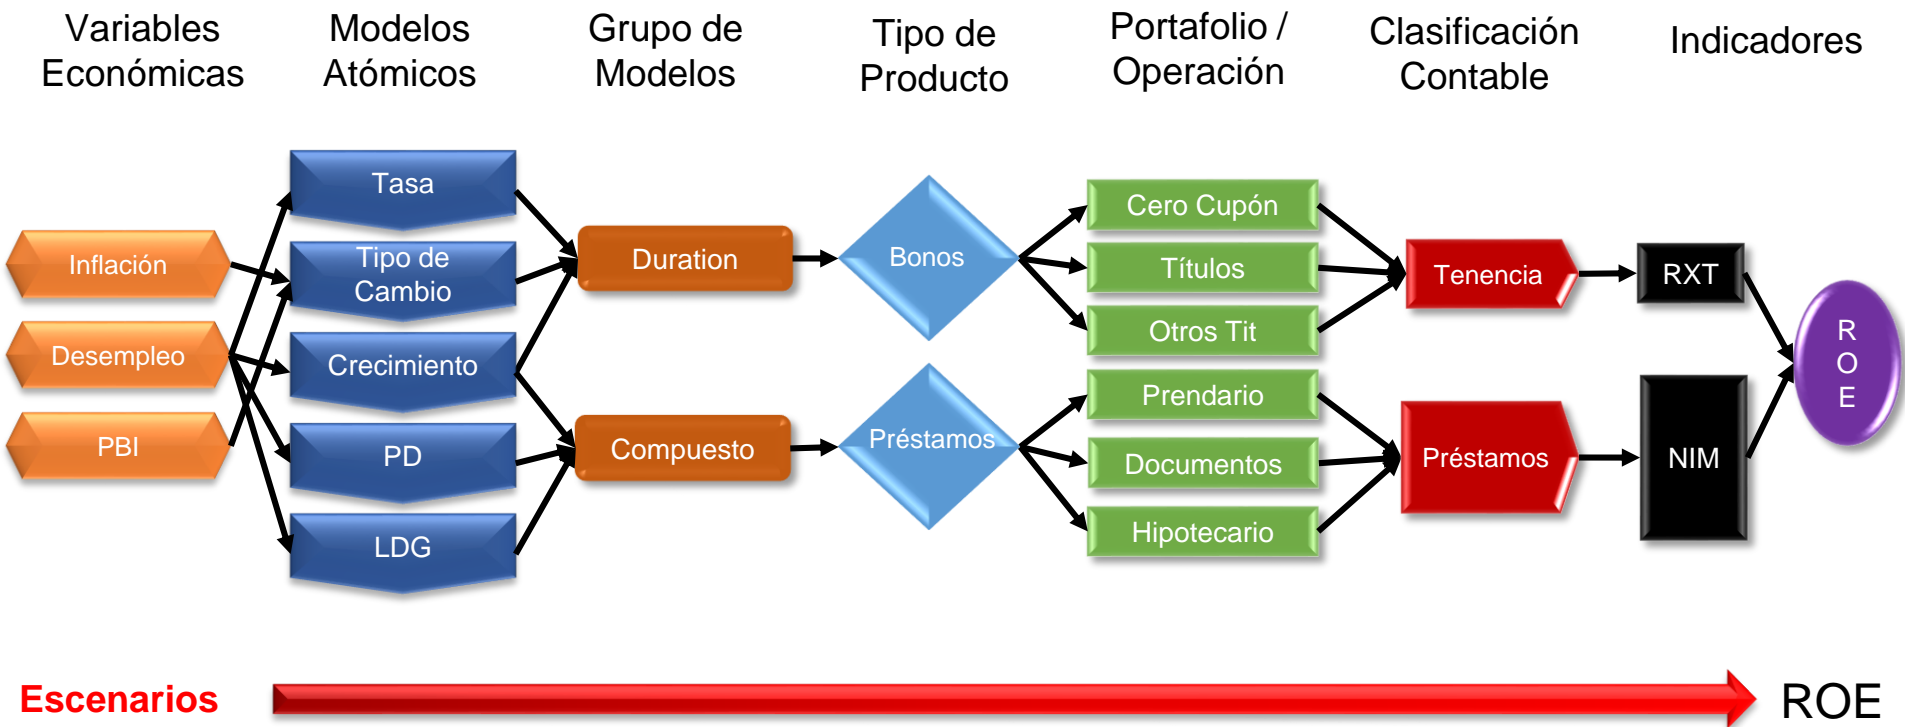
Variables Económicas

Modelos Atómicos

Grupo de Modelos

Tipo de Producto

Portafolio / Operación

Clasificación Contable

Indicadores

Inflación

Desempleo

PBI

Tasa

Tipo de Cambio

Crecimiento

PD

LDG

Duration

Compuesto

Bonos

Préstamos

Cero Cupón

Títulos

Otros Tit

Prendario

Documentos

Hipotecario

Tenencia

Préstamos

RXT

NIM

R O E

Escenarios

ROE